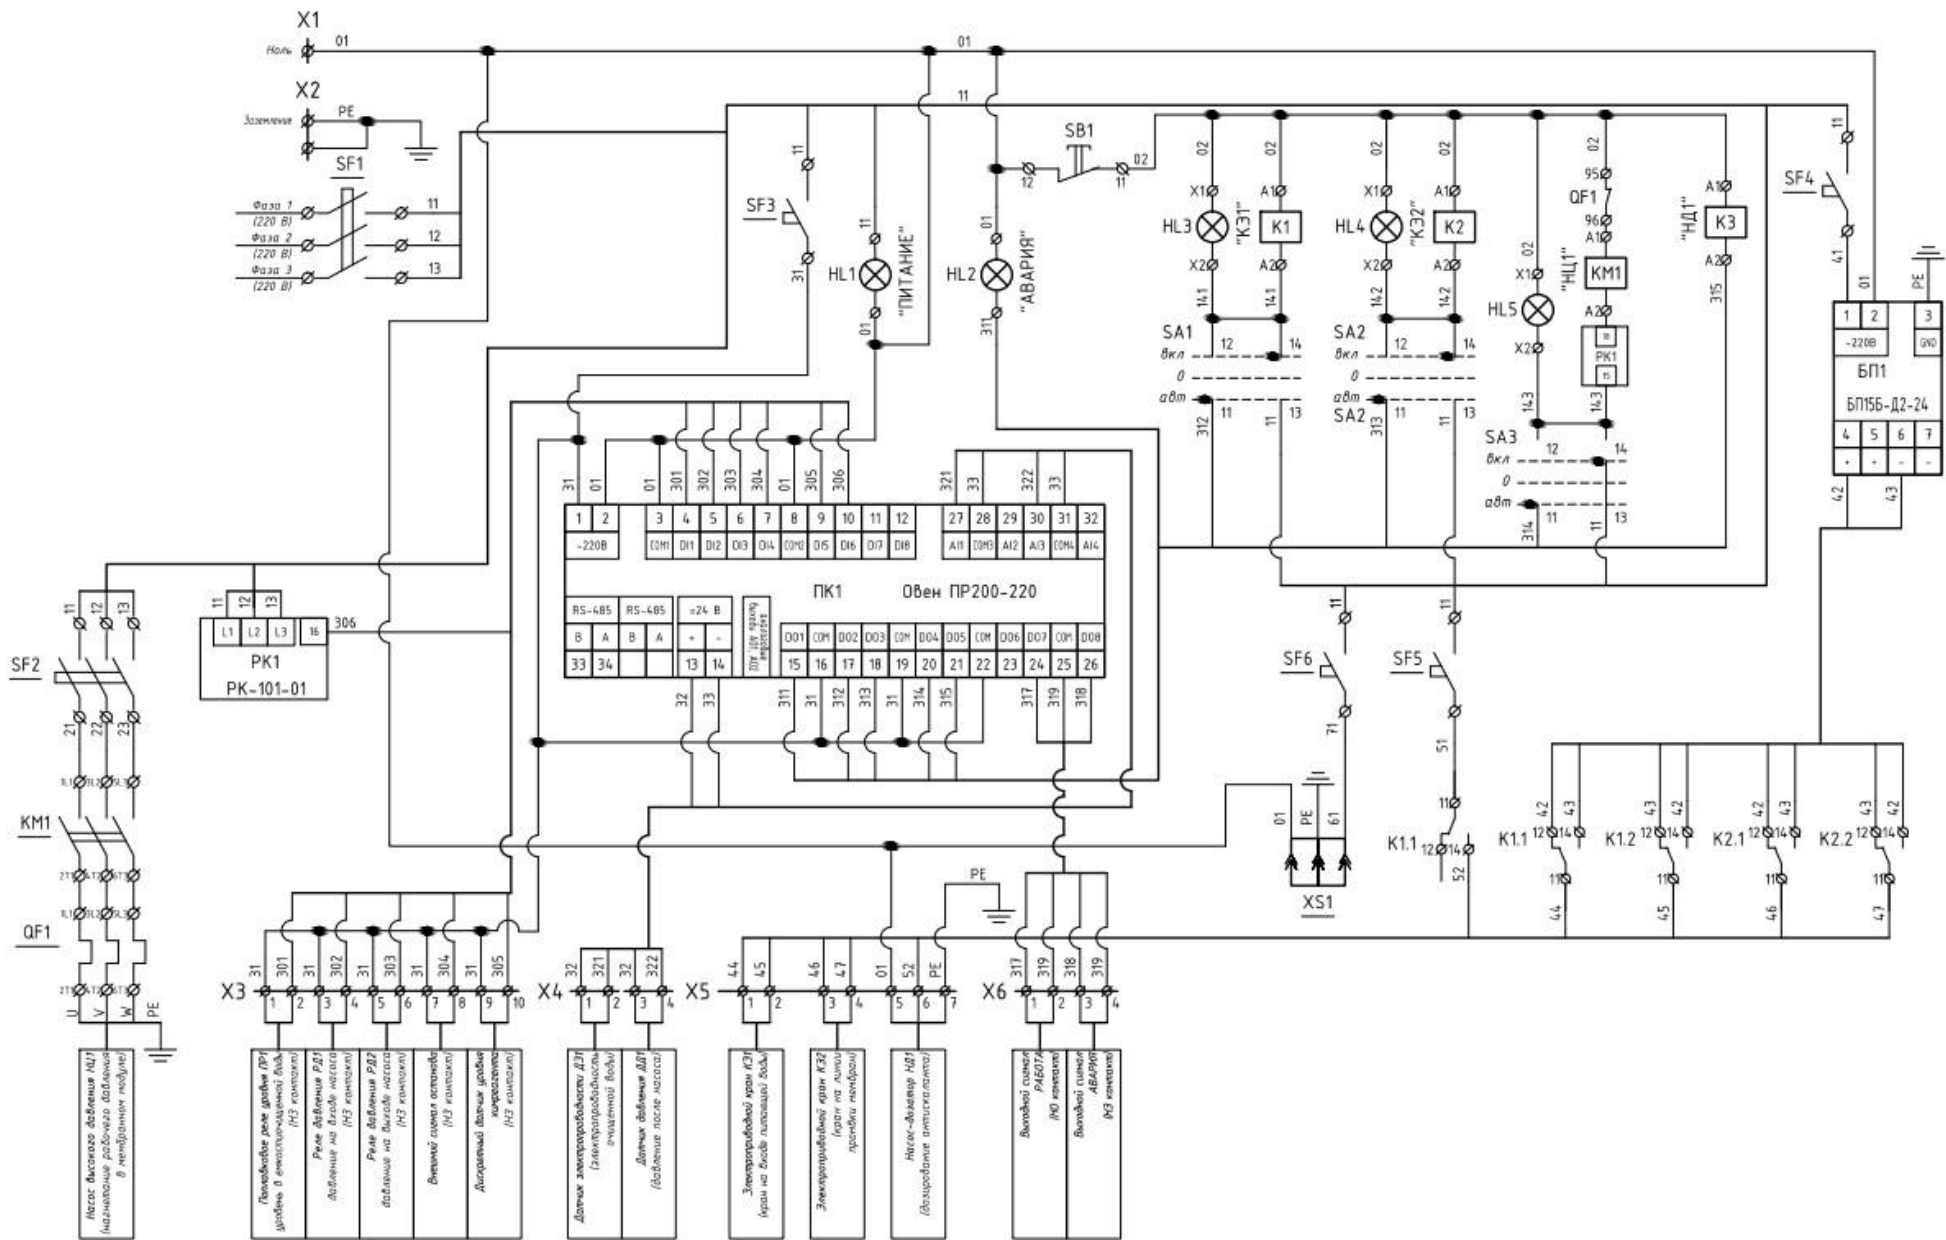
X1
Ноль
01
01
X2
Заземление
PE
SF1
Фаза 1 (220 В)
Фаза 2 (220 В)
Фаза 3 (220 В)
11
12
13
11
SF3
11
31
HL1
"ПИТАНИЕ"
11
01
HL2
"АВАРИЯ"
01
311
SB1
12
11
02
02
02
X1
HL3
"КЭ1"
X2
141
A1
K1
A2
141
SA1
12
14
вкл
0
авт
11
13
312
11
02
02
X1
HL4
"КЭ2"
X2
142
A1
K2
A2
142
SA2
12
14
вкл
0
авт
SA2
11
13
313
11
02
X1
HL5
"НЦ1"
X2
143
02
95
QF1
96
A1
KM1
A2
PK1
143
SA3
12
14
вкл
0
авт
11
13
314
11
"НД1"
A1
K3
A2
315
SF4
11
41
01
PE
1
2
3
~220В
GND
БП1
БП15Б-Д2-24
4
5
6
7
+
+
-
-
42
43
31
01
01
301
302
303
304
01
305
306
321
33
322
33
| 1 | 2 | 3 | 4 | 5 | 6 | 7 | 8 | 9 | 10 | 11 | 12 | 27 | 28 | 29 | 30 | 31 | 32 |
|---|---|---|---|---|---|---|---|---|---|---|---|---|---|---|---|---|---|
| ~220В | | COM1 | DI1 | DI2 | DI3 | DI4 | COM2 | DI5 | DI6 | DI7 | DI8 | AI1 | COM3 | AI2 | AI3 | COM4 | AI4 |
ПК1
Овен ПР200-220
| RS-485 | | RS-485 | | =24 В | | | DO1 | COM | DO2 | DO3 | COM | DO4 | DO5 | COM | DO6 | DO7 | COM | DO8 |
|---|---|---|---|---|---|---|---|---|---|---|---|---|---|---|---|---|---|---|
| B | A | B | A | + | - | | | | | | | | | | | | | |
| 33 | 34 | | | 13 | 14 | | 15 | 16 | 17 | 18 | 19 | 20 | 21 | 22 | 23 | 24 | 25 | 26 |
32
33
311
31
312
313
31
314
315
317
319
318
11
12
13
L1
L2
L3
16
306
PK1
PK-101-01
11
12
13
SF2
21
22
23
1L1
3L2
5L3
KM1
2T1
4T2
6T3
1L1
3L2
5L3
QF1
2T1
4T2
6T3
U
V
W
PE
Насос высокого давления НЦ1 (нагнетание рабочего давления в мембранном модуле)
SF6
11
71
SF5
11
51
01
PE
61
XS1
11
K1.1
12
14
52
42
43
K1.1
12
14
11
44
43
42
K1.2
12
14
11
45
42
43
K2.1
12
14
11
46
43
42
K2.2
12
14
11
47
PE
X3
31
301
31
302
31
303
31
304
31
305
1
2
3
4
5
6
7
8
9
10
Поплавковое реле уровня ПР1 уровень в емкости очищенной воды (НЗ контакт)
Реле давления РД1 давление на входе насоса (НЗ контакт)
Реле давления РД2 давление на выходе насоса (НЗ контакт)
Внешний сигнал останова (НЗ контакт)
Дискретный датчик уровня химреагента (НЗ контакт)
X4
32
321
32
322
1
2
3
4
Датчик электропроводности ДЭ1 (электропроводность очищенной воды)
Датчик давления ДД1 (давление после насоса)
X5
44
45
46
47
01
52
PE
1
2
3
4
5
6
7
Электроприводной кран КЭ1 (кран на входе питающей воды)
Электроприводной кран КЭ2 (кран на линии промывки мембран)
Насос-дозатор НД1 (дозирование антискаланта)
X6
317
319
318
319
1
2
3
4
Выходной сигнал РАБОТА (НО контакт)
Выходной сигнал АВАРИЯ (НЗ контакт)